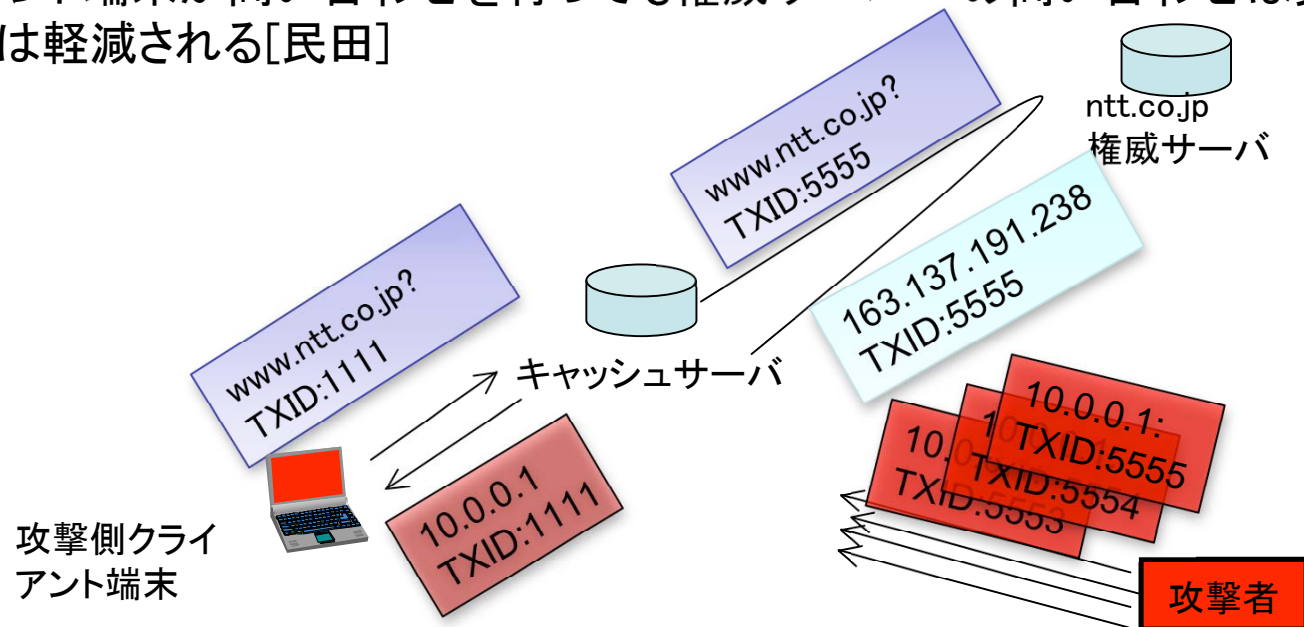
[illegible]は軽減される[民田]

ntt.co.jp
権威サーバ

www.ntt.co.jp?
TXID:5555

163.137.191.238
TXID:5555

www.ntt.co.jp?
TXID:1111

キャッシュサーバ

10.0.0.1:
TXID:5555

10.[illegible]
TXID:5554

10.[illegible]
TXID:5553

10.0.0.1
TXID:1111

攻撃側クライアント端末

攻撃者